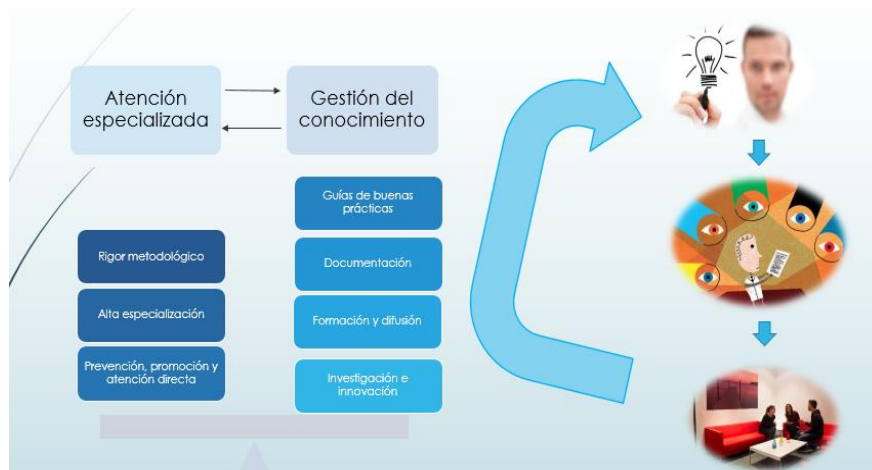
Atención especializada

Gestión del conocimiento

Rigor metodológico

Alta especialización

Prevención, promoción y atención directa

Guías de buenas prácticas

Documentación

Formación y difusión

Investigación e innovación